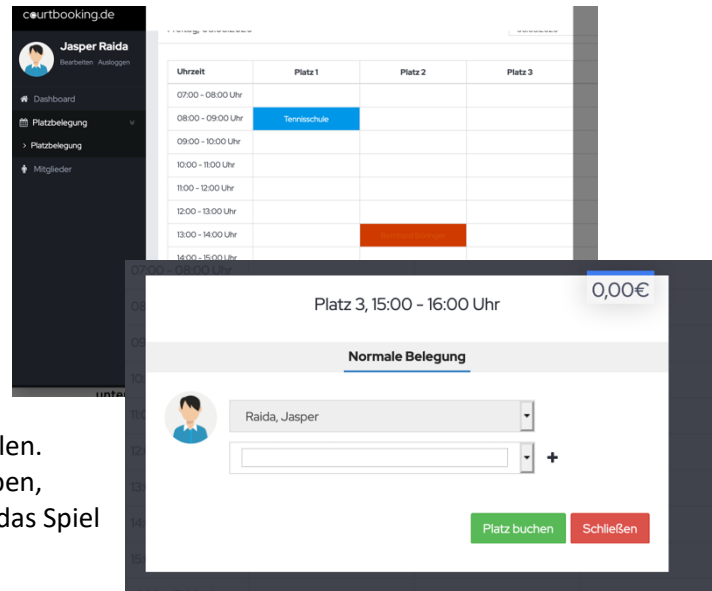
courtbooking.de

Jasper Raida
Bearbeiten Ausloggen

Dashboard
Platzbelegung
> Platzbelegung
Mitglieder

| Uhrzeit | Platz 1 | Platz 2 | Platz 3 |
|---|---|---|---|
| 07:00 - 08:00 Uhr | | | |
| 08:00 - 09:00 Uhr | Tennisschule | | |
| 09:00 - 10:00 Uhr | | | |
| 10:00 - 11:00 Uhr | | | |
| 11:00 - 12:00 Uhr | | | |
| 12:00 - 13:00 Uhr | | | |
| 13:00 - 14:00 Uhr | | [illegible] | |
| 14:00 - 15:00 Uhr | | | |

07:00 - 08:00 Uhr

unte
len.
pen,
das Spiel

Platz 3, 15:00 - 16:00 Uhr
0,00€

Normale Belegung

Raida, Jasper

+

Platz buchen
Schließen